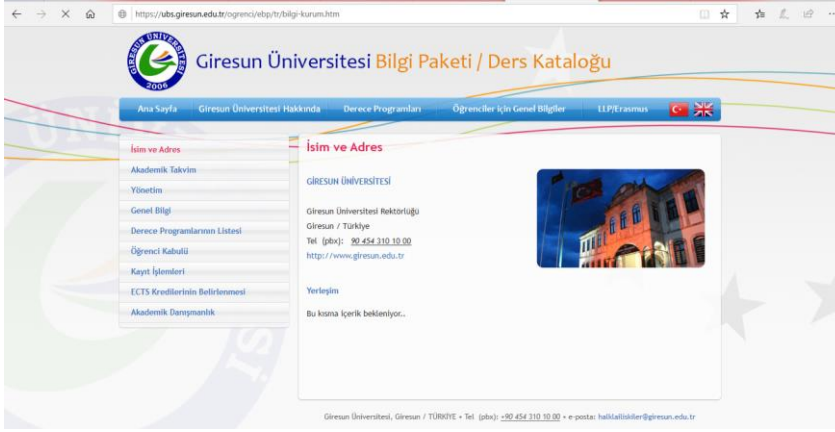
https://ubs.giresun.edu.tr/ogrenci/ebp/tr/bilgi-kurum.htm

GIRESUN ÜNIVERSITESI 2006

Giresun Üniversitesi Bilgi Paketi / Ders Kataloğu

Ana Sayfa | Giresun Üniversitesi Hakkında | Derece Programları | Öğrenciler için Genel Bilgiler | LLP/Erasmus

İsim ve Adres
Akademik Takvim
Yönetim
Genel Bilgi
Derece Programlarının Listesi
Öğrenci Kabulü
Kayıt İşlemleri
ECTS Kredilerinin Belirlenmesi
Akademik Danışmanlık

İsim ve Adres

GİRESUN ÜNİVERSİTESİ

Giresun Üniversitesi Rektörlüğü
Giresun / Türkiye
Tel (pbx): 90 454 310 10 00
http://www.giresun.edu.tr

Yerleşim

Bu kısma içerik bekleniyor..

Giresun Üniversitesi, Giresun / TÜRKİYE • Tel (pbx): +90 454 310 10 00 • e-posta: halklailiskiler@giresun.edu.tr